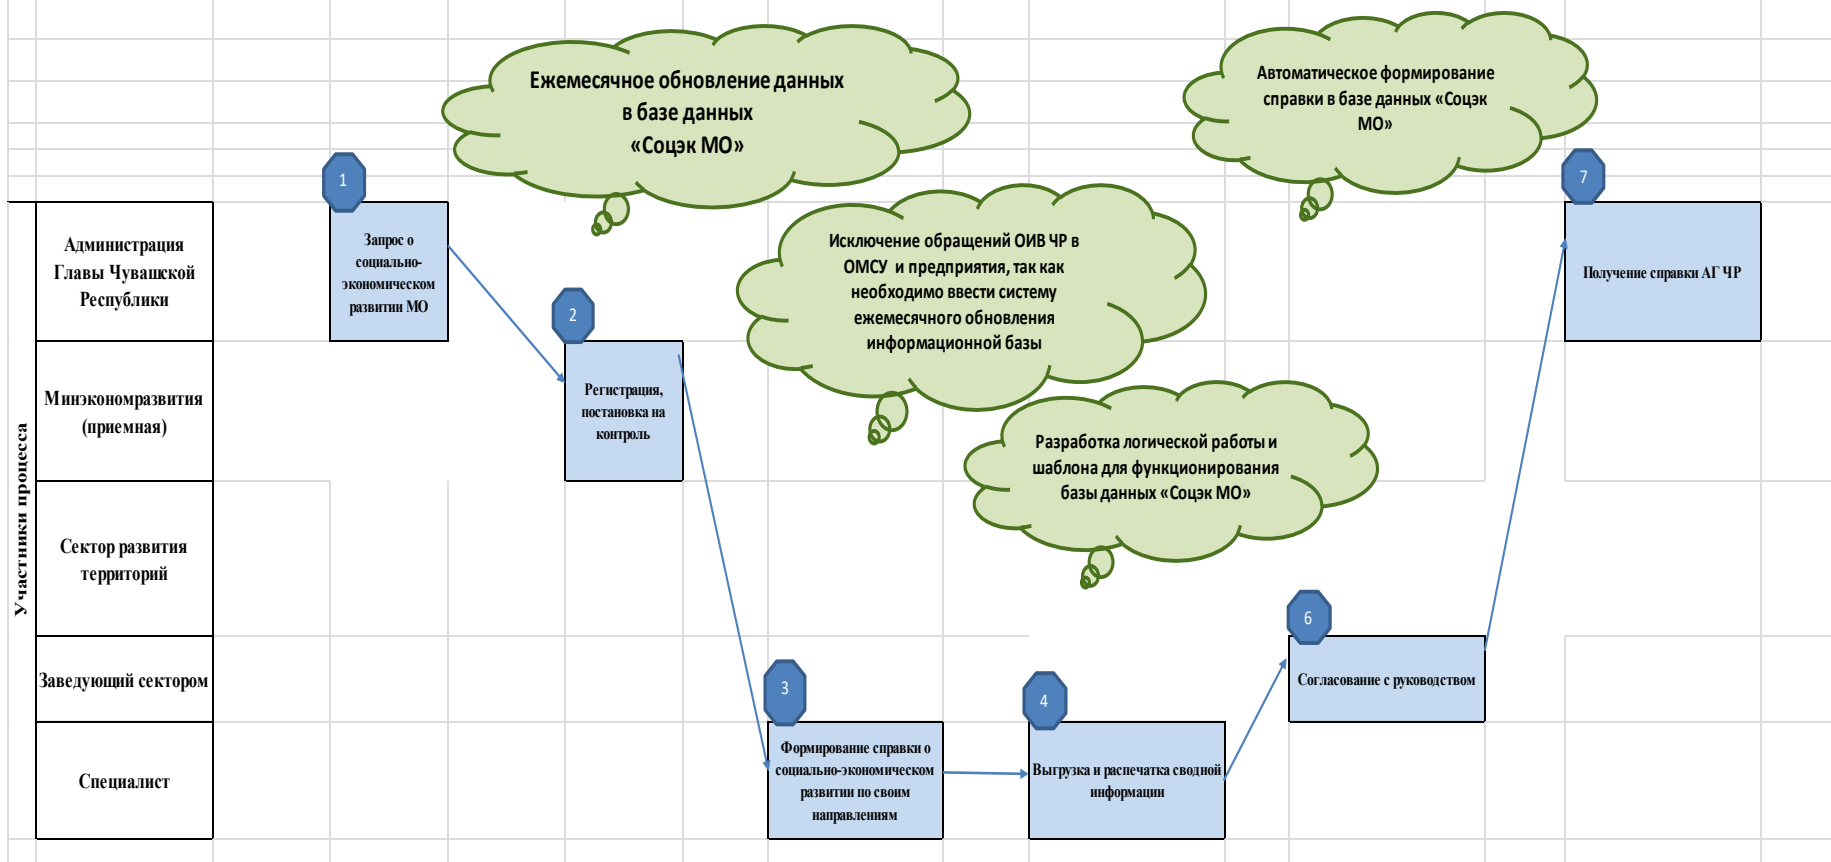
Ежемесячное обновление данных в базе данных «Соцэк МО»

Автоматическое формирование справки в базе данных «Соцэк МО»

Участники процесса

Администрация Главы Чувашской Республики

Минэкономразвития (приемная)

Сектор развития территорий

Заведующий сектором

Специалист

1

Запрос о социально-экономическом развитии МО

2

Регистрация, постановка на контроль

Исключение обращений ОИВ ЧР в ОМСУ и предприятия, так как необходимо ввести систему ежемесячного обновления информационной базы

Разработка логической работы и шаблона для функционирования базы данных «Соцэк МО»

7

Получение справки АГ ЧР

6

Согласование с руководством

3

Формирование справки о социально-экономическом развитии по своим направлениям

4

Выгрузка и распечатка сводной информации